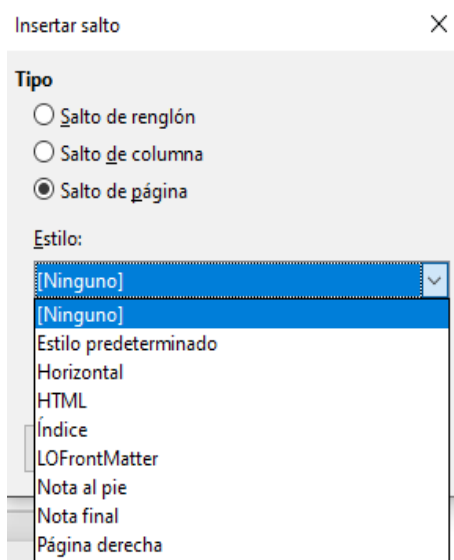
Insertar salto

×

Tipo

Salto de renglón

Salto de columna

Salto de página

Estilo:

[Ninguno]

[Ninguno]
Estilo predeterminado
Horizontal
HTML
Índice
LOFrontMatter
Nota al pie
Nota final
Página derecha